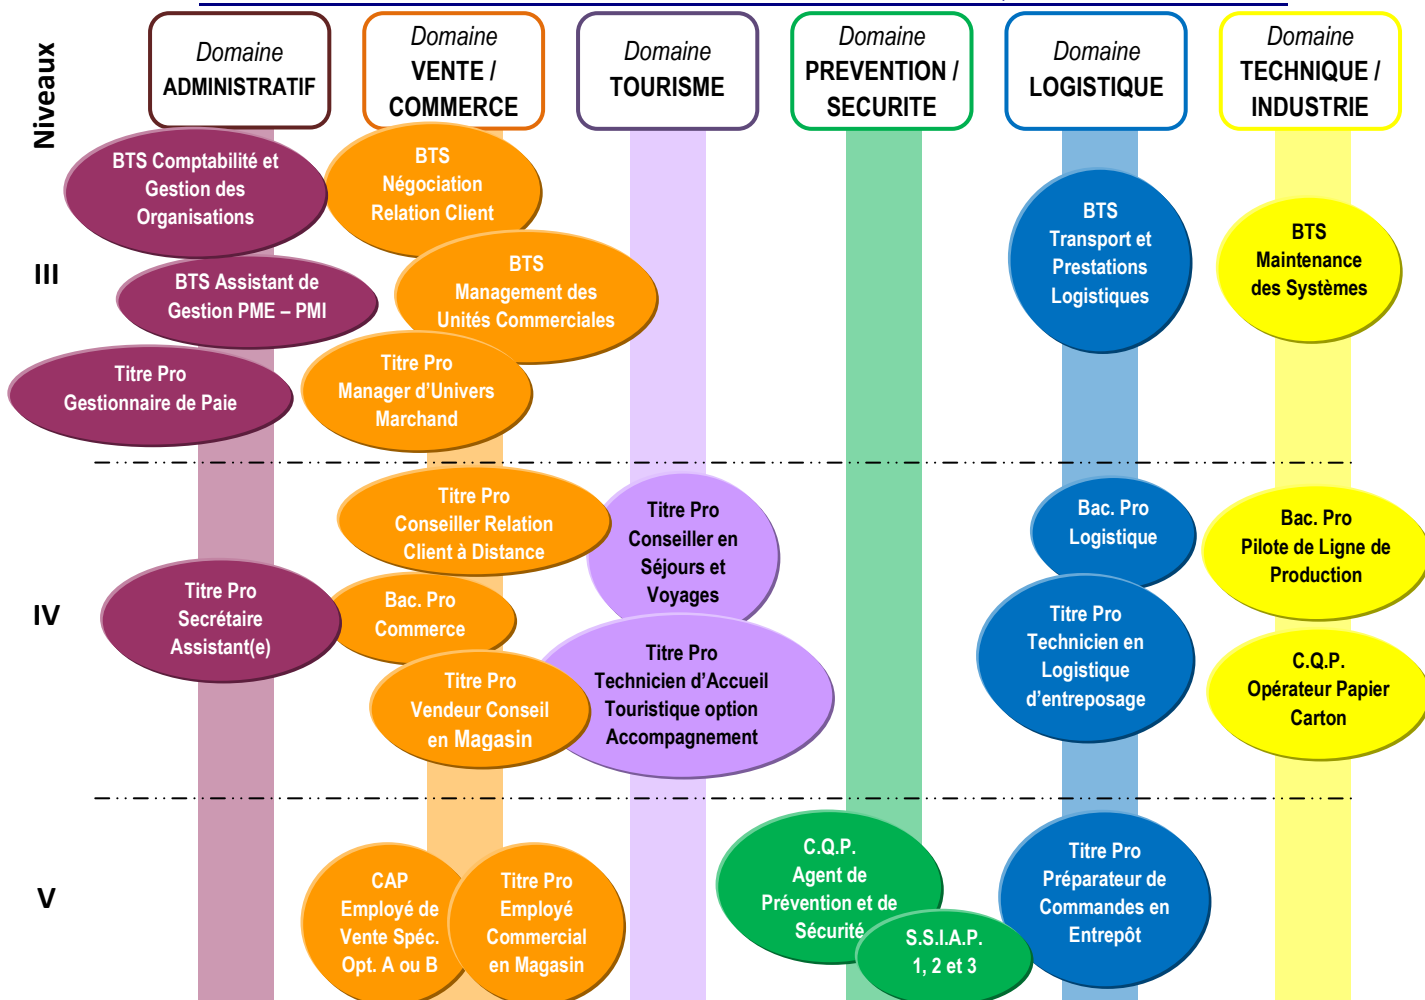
Niveaux

Domaine ADMINISTRATIF

Domaine VENTE / COMMERCE

Domaine TOURISME

Domaine PREVENTION / SECURITE

Domaine LOGISTIQUE

Domaine TECHNIQUE / INDUSTRIE

III

BTS Comptabilité et Gestion des Organisations

BTS Négociation Relation Client

BTS Assistant de Gestion PME – PMI

BTS Management des Unités Commerciales

Titre Pro Gestionnaire de Paie

Titre Pro Manager d'Univers Marchand

BTS Transport et Prestations Logistiques

BTS Maintenance des Systèmes

IV

Titre Pro Conseiller Relation Client à Distance

Titre Pro Conseiller en Séjours et Voyages

Titre Pro Secrétaire Assistant(e)

Bac. Pro Commerce

Titre Pro Technicien d'Accueil Touristique option Accompagnement

Titre Pro Vendeur Conseil en Magasin

Bac. Pro Logistique

Titre Pro Technicien en Logistique d'entreposage

Bac. Pro Pilote de Ligne de Production

C.Q.P. Opérateur Papier Carton

V

CAP Employé de Vente Spéc. Opt. A ou B

Titre Pro Employé Commercial en Magasin

C.Q.P. Agent de Prévention et de Sécurité

S.S.I.A.P. 1, 2 et 3

Titre Pro Préparateur de Commandes en Entrepôt